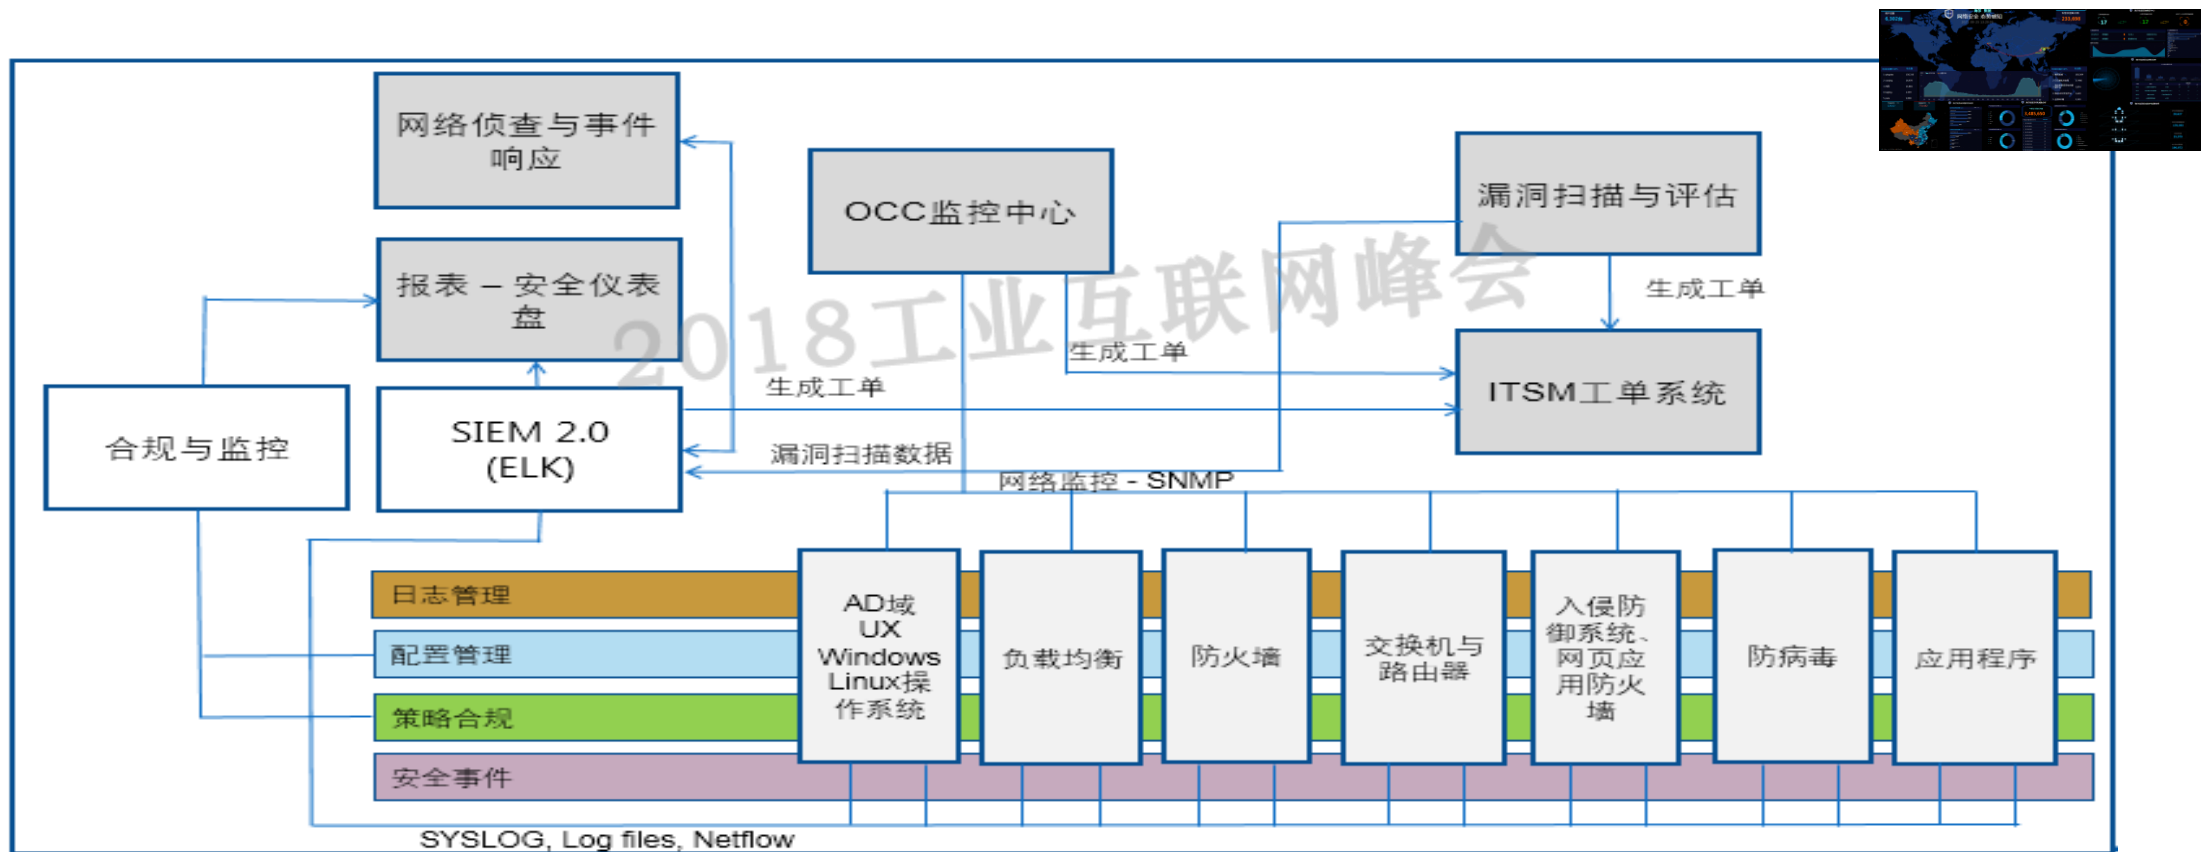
网络侦查与事件响应

OCC监控中心

漏洞扫描与评估

报表 – 安全仪表盘

2018工业互联网峰会

生成工单

生成工单

ITSM工单系统

生成工单

合规与监控

SIEM 2.0 (ELK)

漏洞扫描数据

网络监控 - SNMP

日志管理

配置管理

策略合规

安全事件

AD域 UX Windows Linux操作系统

负载均衡

防火墙

交换机与路由器

入侵防御系统、网页应用防火墙

防病毒

应用程序

SYSLOG, Log files, Netflow